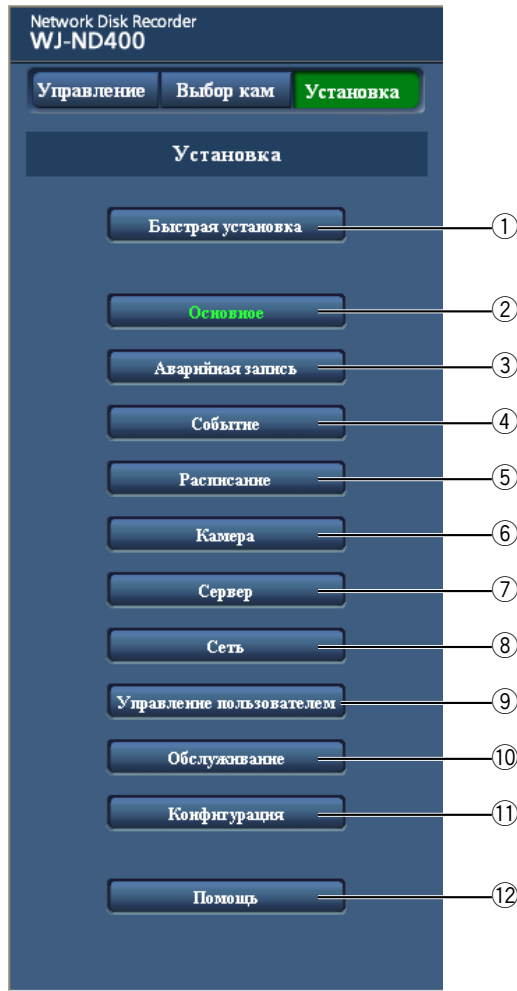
Network Disk Recorder
WJ-ND400

Управление
Выбор кам
Установка

Установка

Быстрая установка
①

Основное
②

Аварийная запись
③

Событие
④

Расписание
⑤

Камера
⑥

Сервер
⑦

Сеть
⑧

Управление пользователем
⑨

Обслуживание
⑩

Конфигурация
⑪

Помощь
⑫